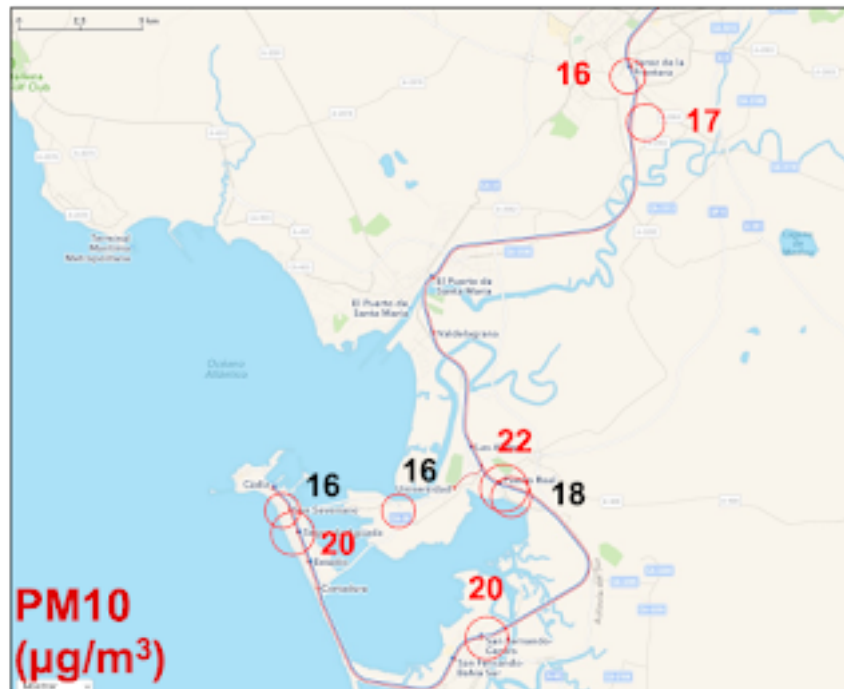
0 2,5 5 km

16

Jerez de la Frontera

17

Terminal Marítima Metropolitana

El Puerto de Santa María

El Puerto de Santa María

Valdelagrana

Océano Atlántico

22

Las Aletas

16

16

Cádiz

Universidad

Puerto Real

18

Cádiz San Severiano

Estadio

20

Cortadura

20

San Fernando Centro

San Fernando Bahía Sur

PM10 ($\mu g/m^3$)